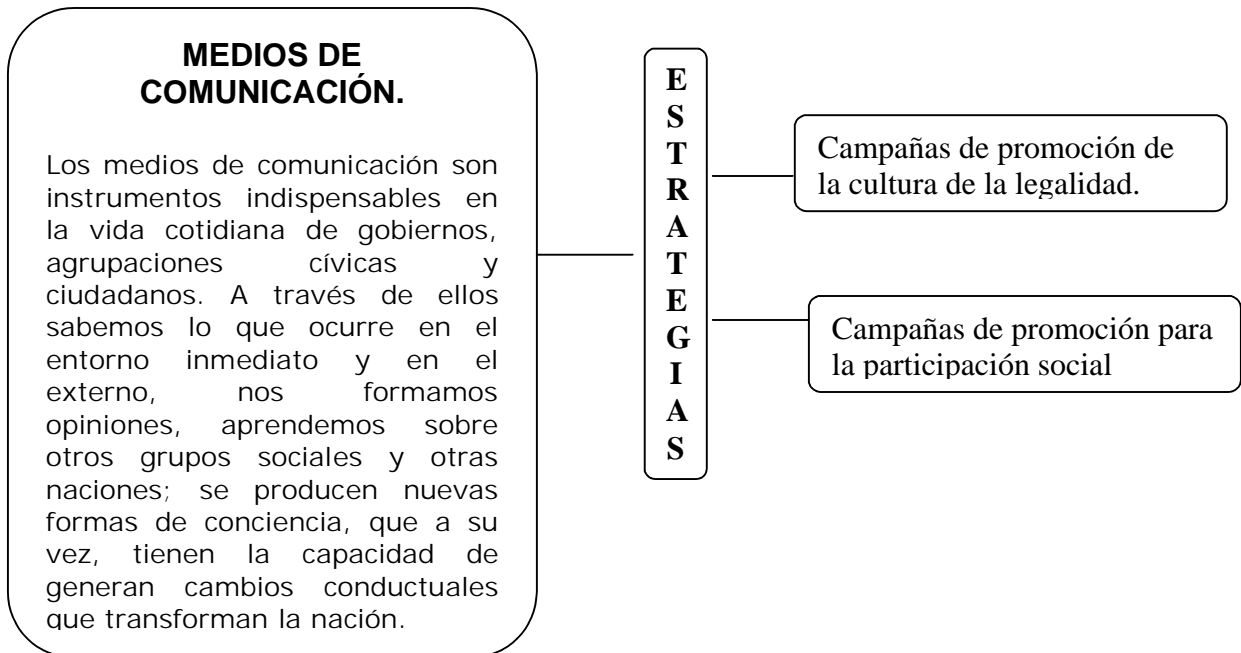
MEDIOS DE COMUNICACIÓN.

Los medios de comunicación son instrumentos indispensables en la vida cotidiana de gobiernos, agrupaciones cívicas y ciudadanos. A través de ellos sabemos lo que ocurre en el entorno inmediato y en el externo, nos formamos opiniones, aprendemos sobre otros grupos sociales y otras naciones; se producen nuevas formas de conciencia, que a su vez, tienen la capacidad de generan cambios conductuales que transforman la nación.

E
S
T
R
A
T
E
G
I
A
S

Campañas de promoción de la cultura de la legalidad.

Campañas de promoción para la participación social